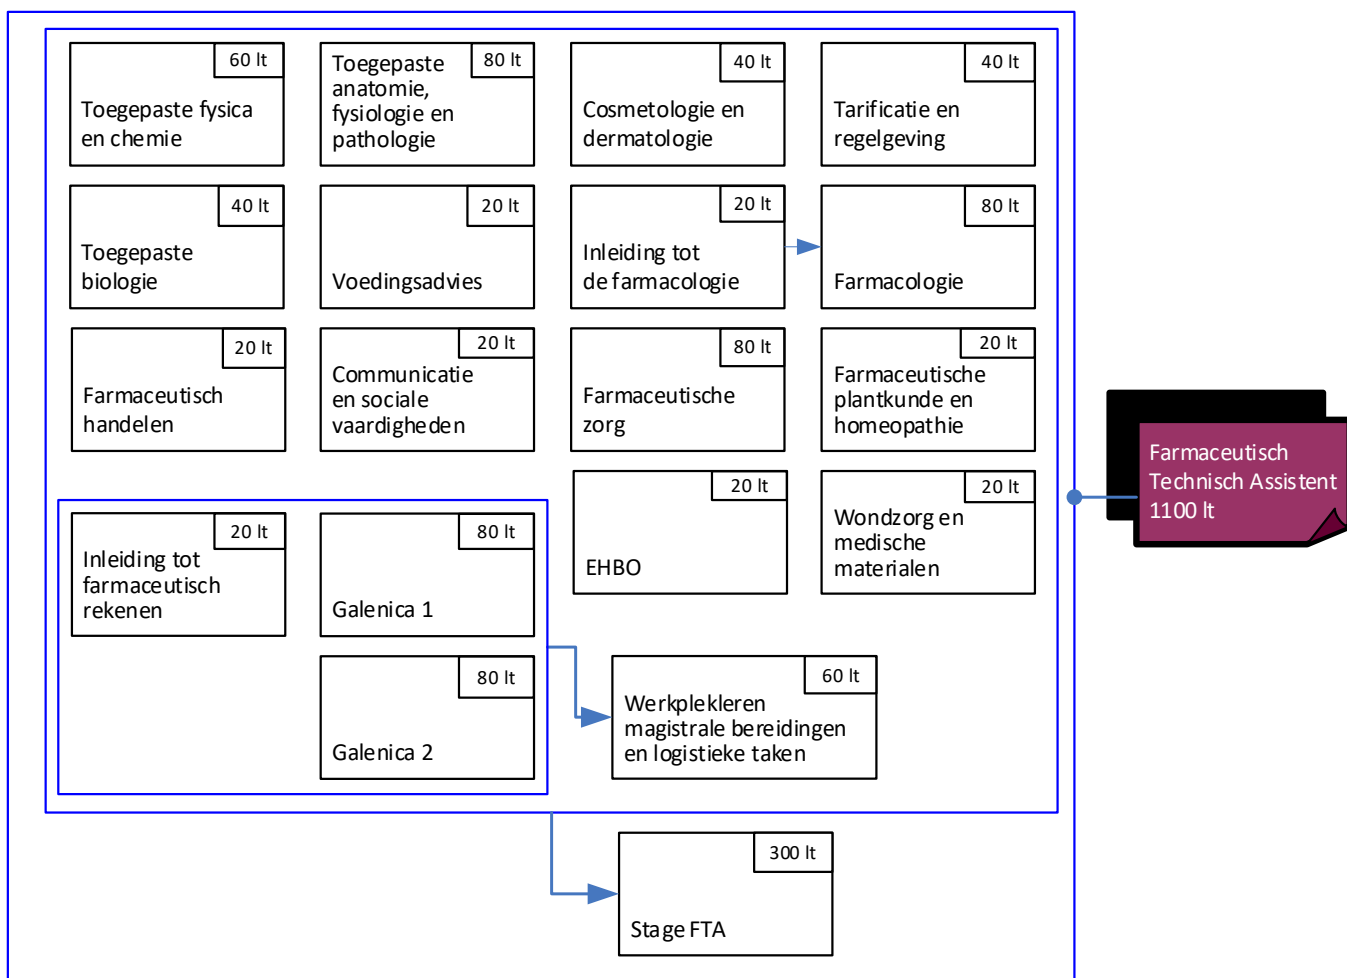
60 lt
Toegepaste fysica en chemie

80 lt
Toegepaste anatomie, fysiologie en pathologie

40 lt
Cosmetologie en dermatologie

40 lt
Tarificatie en regelgeving

40 lt
Toegepaste biologie

20 lt
Voedingsadvies

20 lt
Inleiding tot de farmacologie

80 lt
Farmacologie

20 lt
Farmaceutisch handelen

20 lt
Communicatie en sociale vaardigheden

80 lt
Farmaceutische zorg

20 lt
Farmaceutische plantkunde en homeopathie

Farmaceutisch Technisch Assistent 1100 lt

20 lt
Inleiding tot farmaceutisch rekenen

80 lt
Galenica 1

20 lt
EHBO

20 lt
Wondzorg en medische materialen

80 lt
Galenica 2

60 lt
Werkplekleren magistrale bereidingen en logistieke taken

300 lt
Stage FTA